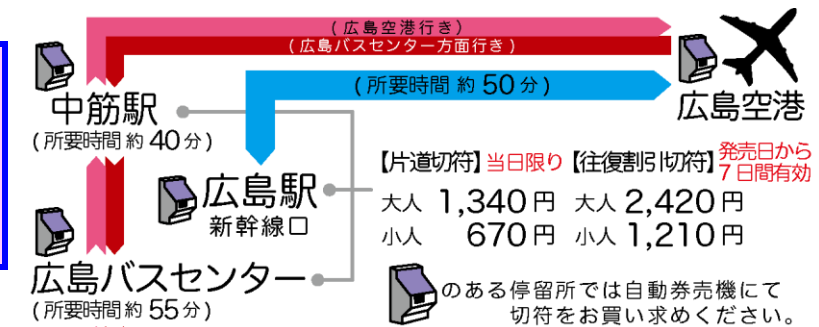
( 広島空港行き )
( 広島バスセンター方面行き )
( 所要時間 約 50分 )
中筋駅
( 所要時間 約 40分 )
広島空港
広島駅
新幹線口
【片道切符】当日限り 【往復割引切符】発売日から7日間有効
大人 1,340円 大人 2,420円
小人 670円 小人 1,210円
広島バスセンター
( 所要時間 約 55分 )
のある停留所では自動券売機にて切符をお買い求めください。